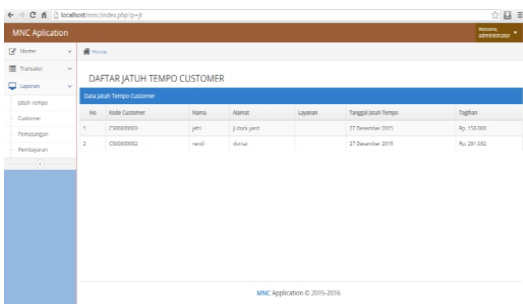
localhost/mnc/index.php?p=jt

MNC Aplication

Welcome, administrator

Master

Transaksi

Laporan

Jatuh Tempo

Customer

Pemasangan

Pembayaran

Home

DAFTAR JATUH TEMPO CUSTOMER

Data Jatuh Tempo Customer

| No | Kode Customer | Nama | Alamat | Layanan | Tanggal Jatuh Tempo | Tagihan |
|---|---|---|---|---|---|---|
| 1 | C000000003 | jefri | jl.dock yant | | 27 Desember 2015 | Rp. 150.000 |
| 2 | C000000002 | rendi | dumai | | 27 Desember 2015 | Rp. 281.082 |

MNC Application © 2015-2016